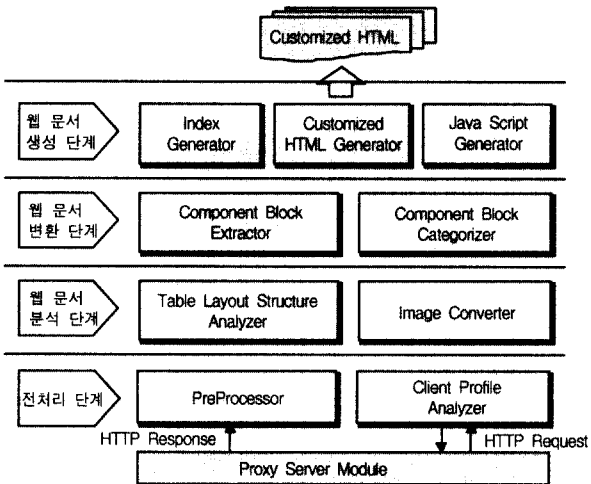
Customized HTML

웹 문서 생성 단계

Index Generator

Customized HTML Generator

Java Script Generator

웹 문서 변환 단계

Component Block Extractor

Component Block Categorizer

웹 문서 분석 단계

Table Layout Structure Analyzer

Image Converter

전처리 단계

PreProcessor

Client Profile Analyzer

HTTP Response

HTTP Request

Proxy Server Module